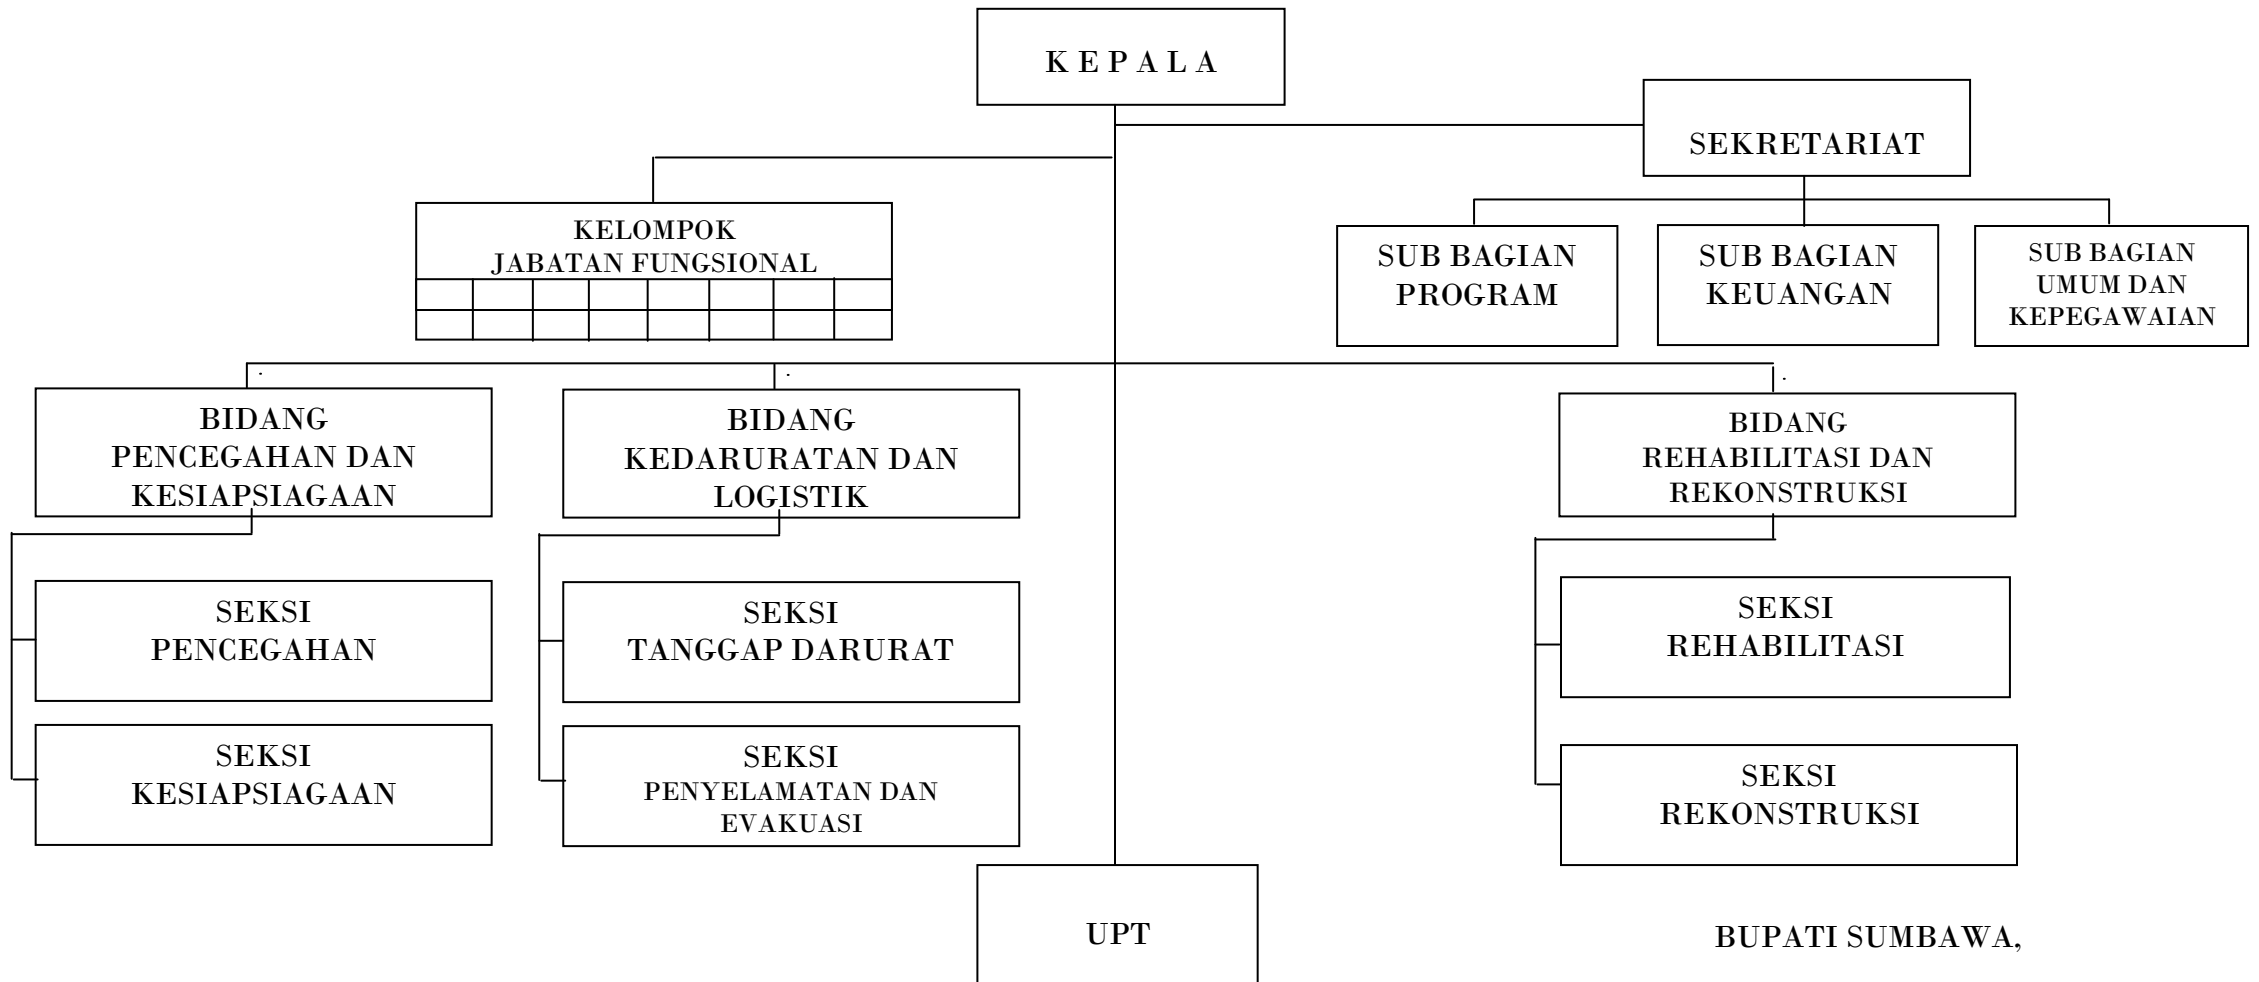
K E P A L A

SEKRETARIAT

KELOMPOK JABATAN FUNGSIONAL

SUB BAGIAN PROGRAM

SUB BAGIAN KEUANGAN

SUB BAGIAN UMUM DAN KEPEGAWAIAN

BIDANG PENCEGAHAN DAN KESIAPSIAGAAN

BIDANG KEDARURATAN DAN LOGISTIK

BIDANG REHABILITASI DAN REKONSTRUKSI

SEKSI PENCEGAHAN

SEKSI KESIAPSIAGAAN

SEKSI TANGGAP DARURAT

SEKSI PENYELAMATAN DAN EVAKUASI

SEKSI REHABILITASI

SEKSI REKONSTRUKSI

UPT

BUPATI SUMBAWA,